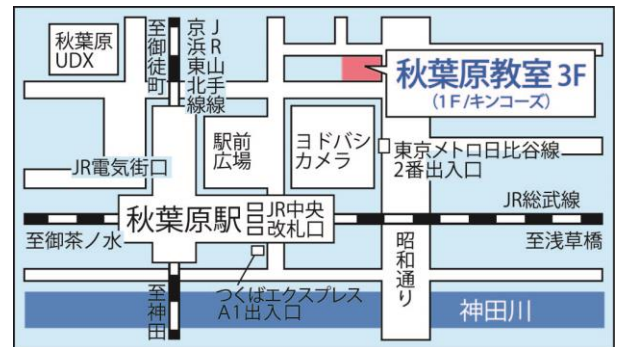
秋葉原UDX

至御徒町

JR京浜東北線

JR山手線

秋葉原教室 3F
(1F/キンコーズ)

駅前広場

ヨドバシカメラ

東京メトロ日比谷線2番出入口

JR電気街口

JR総武線

秋葉原駅

JR中央改札口

至御茶ノ水

至浅草橋

昭和通り

つくばエクスプレスA1出入口

至神田

神田川